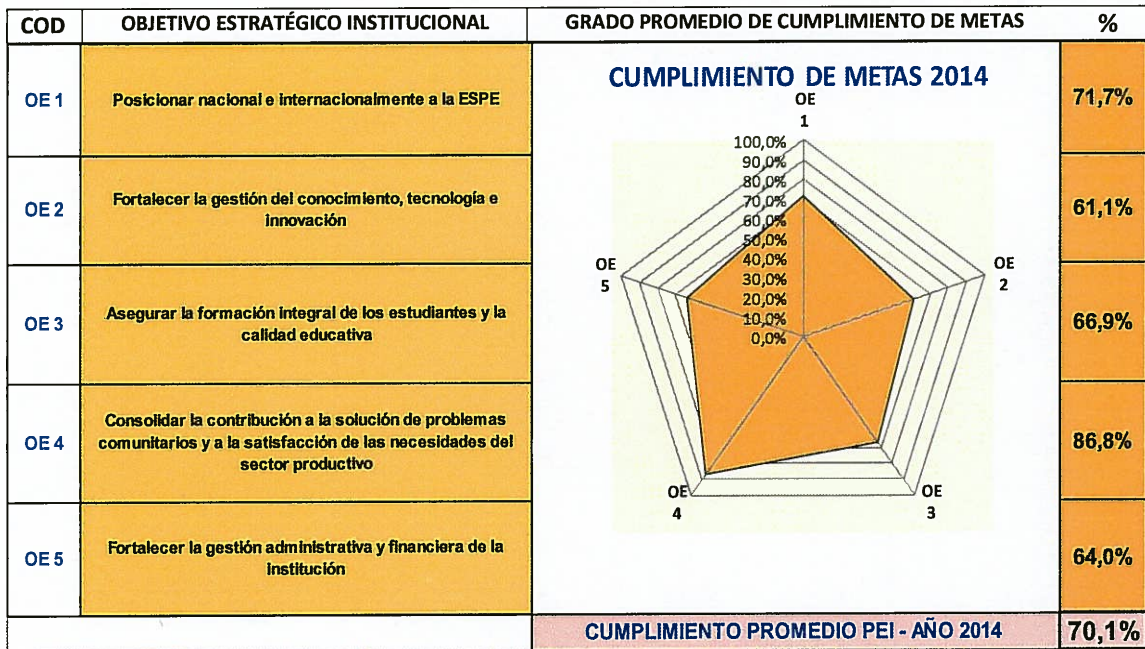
| COD | OBJETIVO ESTRATÉGICO INSTITUCIONAL | GRADO PROMEDIO DE CUMPLIMIENTO DE METAS | % |
|---|---|---|---|
| OE 1 | Posicionar nacional e internacionalmente a la ESPE | CUMPLIMIENTO DE METAS 2014 | 71,7% |
| OE 2 | Fortalecer la gestión del conocimiento, tecnología e innovación | | 61,1% |
| OE 3 | Asegurar la formación integral de los estudiantes y la calidad educativa | | 66,9% |
| OE 4 | Consolidar la contribución a la solución de problemas comunitarios y a la satisfacción de las necesidades del sector productivo | | 86,8% |
| OE 5 | Fortalecer la gestión administrativa y financiera de la institución | | 64,0% |
| | | CUMPLIMIENTO PROMEDIO PEI - AÑO 2014 | 70,1% |

OE 1
100,0%
90,0%
80,0%
70,0%
60,0%
50,0%
40,0%
30,0%
20,0%
10,0%
0,0%
OE 2
OE 3
OE 4
OE 5